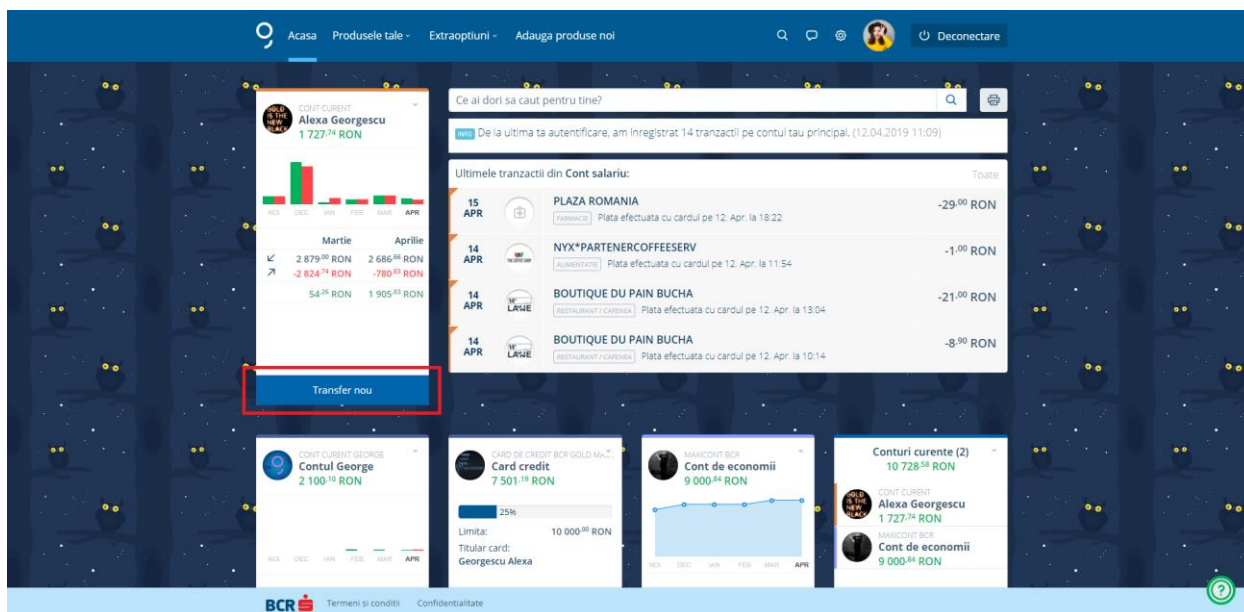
Acasa Produsele tale Extraoptiuni Adauga produse noi Deconectare

CONT CURENT
Alexa Georgescu
1 727.74 RON

NOI DEC IAN FEB MAR APR

| | Martie | Aprilie |
|---|---|---|
| ↙ | 2 879.00 RON | 2 686.66 RON |
| ↗ | -2 824.74 RON | -780.83 RON |
| | 54.26 RON | 1 905.83 RON |

Transfer nou

Ce ai dori sa caut pentru tine?

INFO De la ultima ta autentificare, am inregistrat 14 tranzactii pe contul tau principal. (12.04.2019 11:09)

Ultimele tranzactii din Cont salariu: Toate

15 APR PLAZA ROMANIA FARMACIE Plata efectuata cu cardul pe 12. Apr. la 18:22 -29.00 RON

14 APR NYX*PARTENERCOFFEESERV ALIMENTATIE Plata efectuata cu cardul pe 12. Apr. la 11:54 -1.00 RON

14 APR BOUTIQUE DU PAIN BUCHA RESTAURANT / CAFENEA Plata efectuata cu cardul pe 12. Apr. la 13:04 -21.00 RON

14 APR BOUTIQUE DU PAIN BUCHA RESTAURANT / CAFENEA Plata efectuata cu cardul pe 12. Apr. la 10:14 -8.90 RON

CONT CURENT GEORGE
Contul George
2 100.10 RON
NOI DEC IAN FEB MAR APR

CARD DE CREDIT BCR GOLD MA...
Card credit
7 501.19 RON
25%
Limita: 10 000.00 RON
Titular card:
Georgescu Alexa

MAXICONT BCR
Cont de economii
9 000.84 RON
NOI DEC IAN FEB MAR APR

Conturi curente (2)
10 728.58 RON
CONT CURENT
Alexa Georgescu
1 727.74 RON
MAXICONT BCR
Cont de economii
9 000.84 RON

BCR Termeni si conditii Confidentialitate